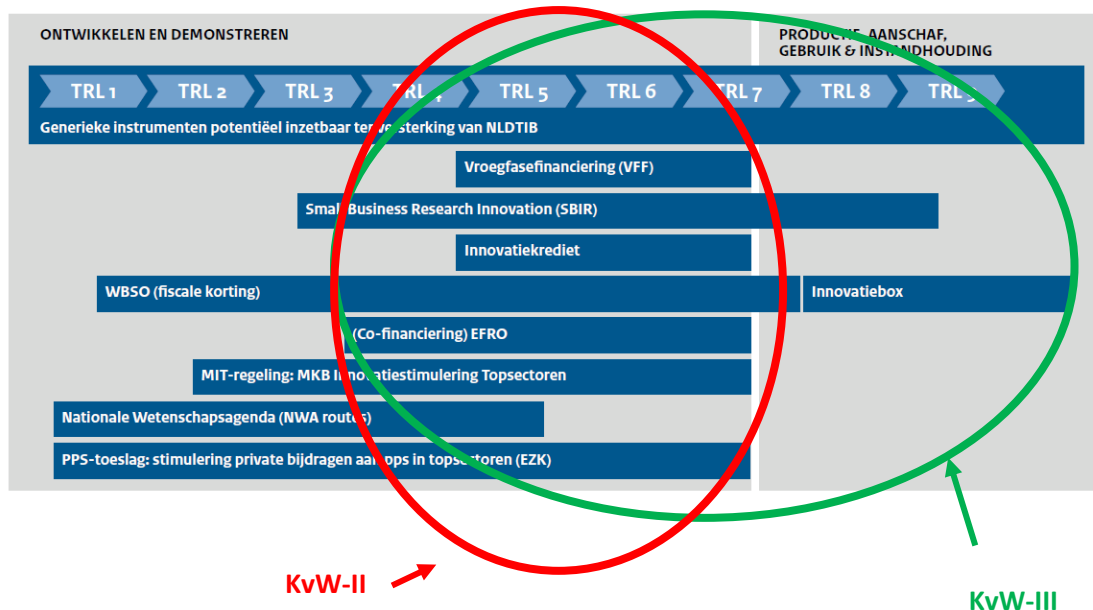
ONTWIKKELEN EN DEMONSTREREN

PRODUCTIE, AANSCHAF, GEBRUIK & INSTANDHOUDING

TRL 1 TRL 2 TRL 3 TRL 4 TRL 5 TRL 6 TRL 7 TRL 8 TRL 9

Generieke instrumenten potentiëel inzetbaar ter versterking van NLDTIB

Vroegfasefinanciering (VFF)

Small Business Research Innovation (SBIR)

Innovatiekrediet

WBSO (fiscale korting)

Innovatiebox

(Co-financiering) EFRO

MIT-regeling: MKB Innovatiestimulering Topsectoren

Nationale Wetenschapsagenda (NWA routes)

PPS-toeslag: stimulering private bijdragen aan pps in topsectoren (EZK)

KvW-II

KvW-III